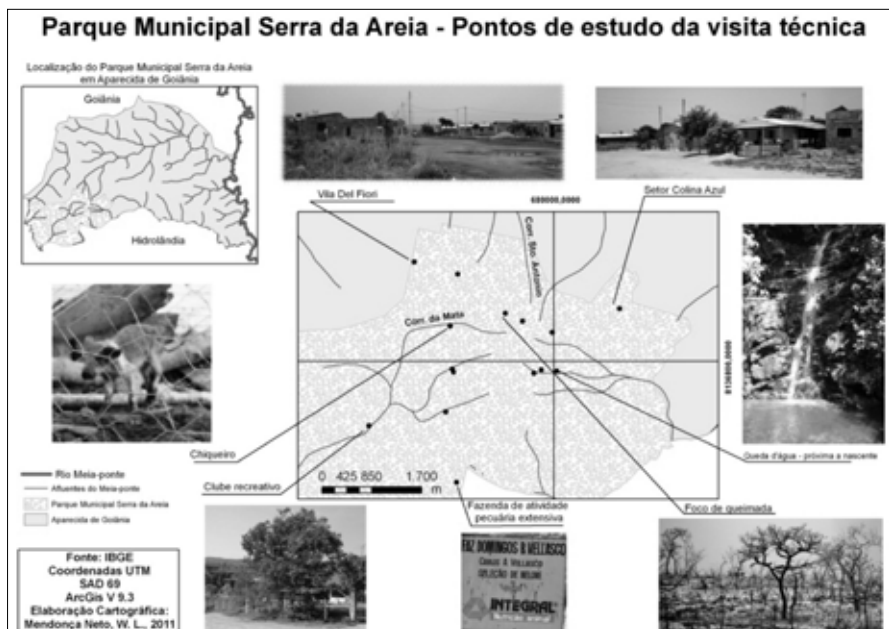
Parque Municipal Serra da Areia - Pontos de estudo da visita técnica

Localização do Parque Municipal Serra da Areia em Aparecida de Goiânia

Goiânia

Hidrolândia

Vila Del Fiori

Setor Colina Azul

680000,0000

Cor. Sto. Antonio

Cor. da Mata

8150000,0000

Chiqueiro

Clube recreativo

0 425 850 1.700 m

Fazenda de atividade pecuária extensiva

Foco de queimada

Queda d'água - próxima a nascente

Rio Meia-ponte

Afluentes do Meia-ponte

Parque Municipal Serra da Areia

Aparecida de Goiânia

Fonte: IBGE
Coordenadas UTM
SAD 69
ArcGis V 9.3
Elaboração Cartográfica:
Mendonça Neto, W. L., 2011

FAZ DOMINGOS B.VELLOSCO
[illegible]
INTEGRAL